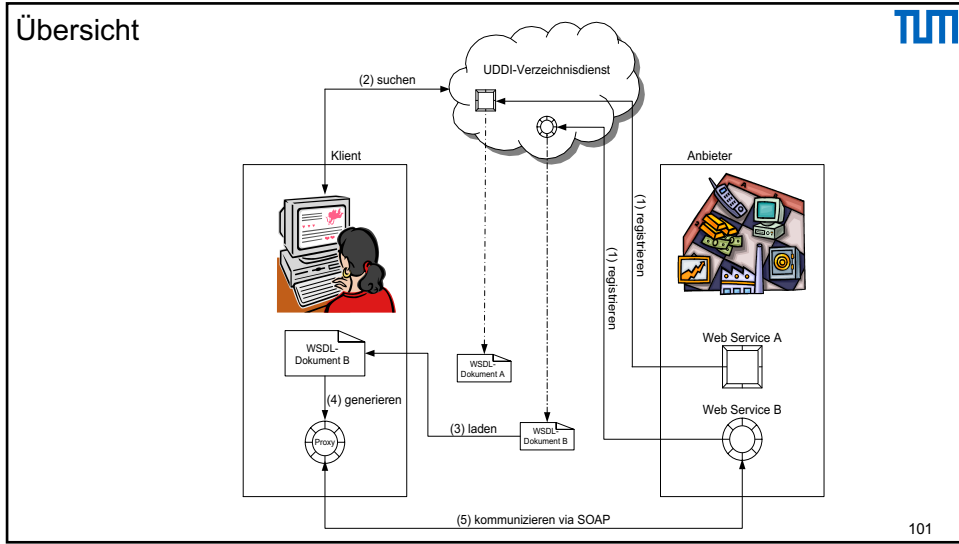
Übersicht

TUM

UDDI-Verzeichnisdienst

(2) suchen

Klient

Anbieter

(1) registrieren

(1) registrieren

WSDL-Dokument B

WSDL Dokument A

Web Service A

Web Service B

(4) generieren

(3) laden

WSDL Dokument B

Proxy

(5) kommunizieren via SOAP

101